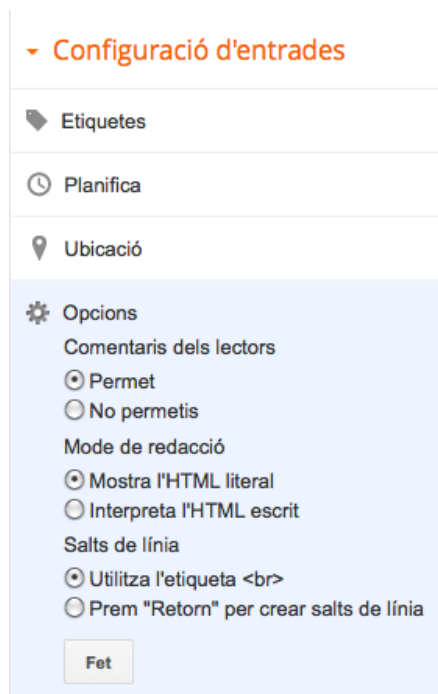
Configuració d'entrades

Etiquetes

Planifica

Ubicació

Opcions

Comentaris dels lectors

Permet

No permetis

Mode de redacció

Mostra l'HTML literal

Interpreta l'HTML escrit

Salts de línia

Utilitza l'etiqueta <br>

Prem "Retorn" per crear salts de línia

Fet